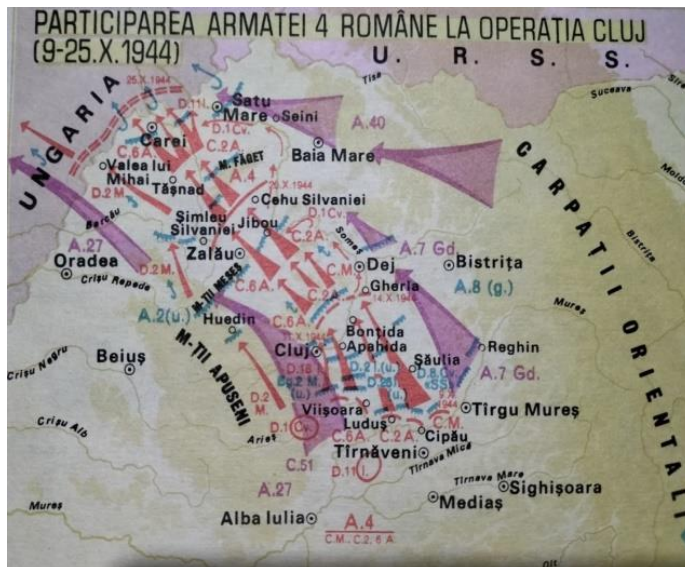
PARTICIPAREA ARMATEI 4 ROMÂNE LA OPERAȚIA CLUJ
(9-25.X.1944)

U. R. S. S.

Tisa
Suceava
25.X.1944
D.11i.
Satu Mare
Seini
D.1Cv.
C.6A
C.2A
Carei
A.40
Baia Mare
Valea lui Mihai
A.4
M. FĂGET
Tășnad
D.2 M.
20.X.1944
UNGARIA
CARPAȚII ORIENTALI
Moldova
Cehu Silvaniei
Barcău
Șimleu Silvaniei
Jibou
D.1Cv.
C.2A
Someș
Bistrița
A.27
Zalău
A.7 Gd.
Oradea
D.2M.
C.M.
Dej
Crișu Repede
M-ȚII MESEȘ
C.6A
C.2A
Gherla
14.X.1944
A.8 (g.)
Mureș
A.2(u.)
Huedin
C.6A
Bonțida
Reghin
M-ȚII APUSENI
Beiuș
Cluj
Apahida
Șăulia
Crișu Negru
D.18 i.
D.21(u.)
D.2 M.
D.8Cv.
A.7 Gd.
D.2 M.
Viișoara
1944
Tîrgu Mureș
Crișu Alb
Arieș
D.1Cv.
Luduș
C.M.
C.6A
C.2A
Cipău
C.51
Tîrnăveni
D.11i.
Tîrnava Mică
Tîrnava Mare
A.27
Sighișoara
Mureș
Mediaș
Alba Iulia
A.4
C.M., C.2, 6 A.